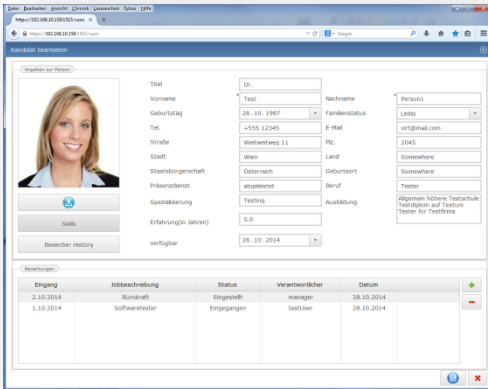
Datei Bearbeiten Ansicht Chronik Lesezeichen Extras Hilfe
https://192.168.10.150:5/vass
https://192.168.10.150:5/vass
Google

Kandidat bearbeiten

Angaben zur Person

Skills
Bewerber History

Titel Dr.
Vorname Test
Nachname Person1
Geburtstag 28 . 10 . 1987
Familienstatus Ledig
Tel. +555 12345
E-Mail virt@mail.com
Straße Wettwetweg 11
Plz. 2045
Stadt Wien
Land Somewhere
Staatsbürgerschaft Österreich
Geburtsort Somewhere
Präsenzdienst abgeleistet
Beruf Tester
Spezialisierung Testing
Ausbildung Allgemein höhere Testschule Testdiplom auf Testure Tester für Testfirma
Erfahrung(in Jahren) 5.0
verfügbar 28 . 10 . 2014

Bewerbungen

| Eingang | Jobbeschreibung | Status | Verantwortlicher | Datum |
|---|---|---|---|---|
| 2.10.2014 | Bürokraft | Eingestellt | manager | 28.10.2014 |
| 1.10.2014 | Softwaretester | Eingegangen | testUser | 28.10.2014 |